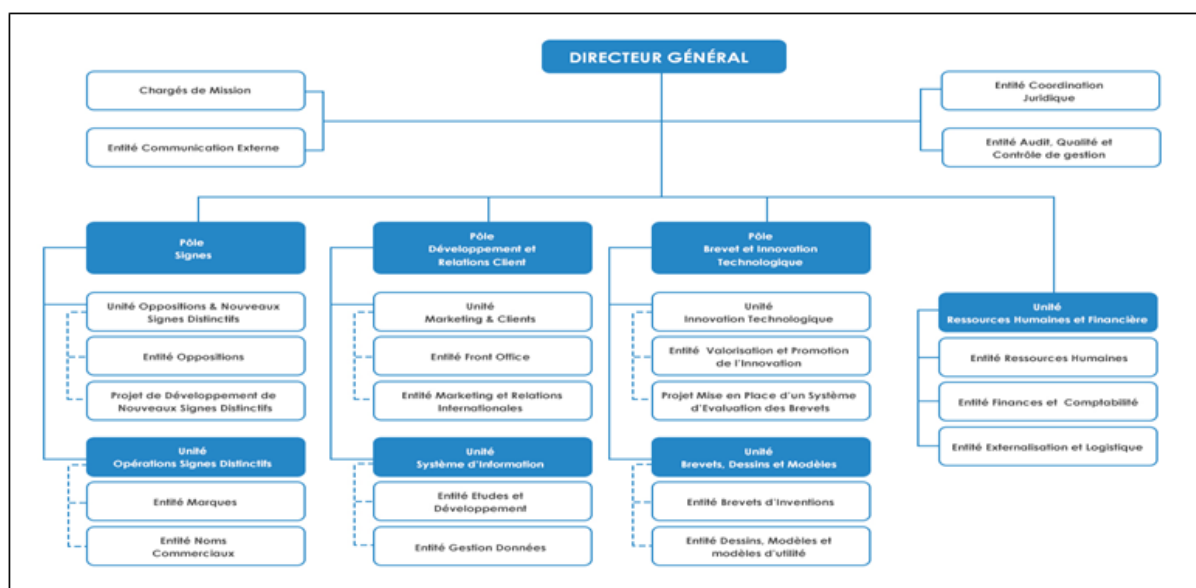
DIRECTEUR GÉNÉRAL

Chargés de Mission

Entité Communication Externe

Entité Coordination Juridique

Entité Audit, Qualité et Contrôle de gestion

Pôle Signes

Unité Oppositions & Nouveaux Signes Distinctifs

Entité Oppositions

Projet de Développement de Nouveaux Signes Distinctifs

Unité Opérations Signes Distinctifs

Entité Marques

Entité Noms Commerciaux

Pôle Développement et Relations Client

Unité Marketing & Clients

Entité Front Office

Entité Marketing et Relations Internationales

Unité Système d'Information

Entité Etudes et Développement

Entité Gestion Données

Pôle Brevet et Innovation Technologique

Unité Innovation Technologique

Entité Valorisation et Promotion de l'Innovation

Projet Mise en Place d'un Système d'Evaluation des Brevets

Unité Brevets, Dessins et Modèles

Entité Brevets d'Inventions

Entité Dessins, Modèles et modèles d'utilité

Unité Ressources Humaines et Financière

Entité Ressources Humaines

Entité Finances et Comptabilité

Entité Externalisation et Logistique